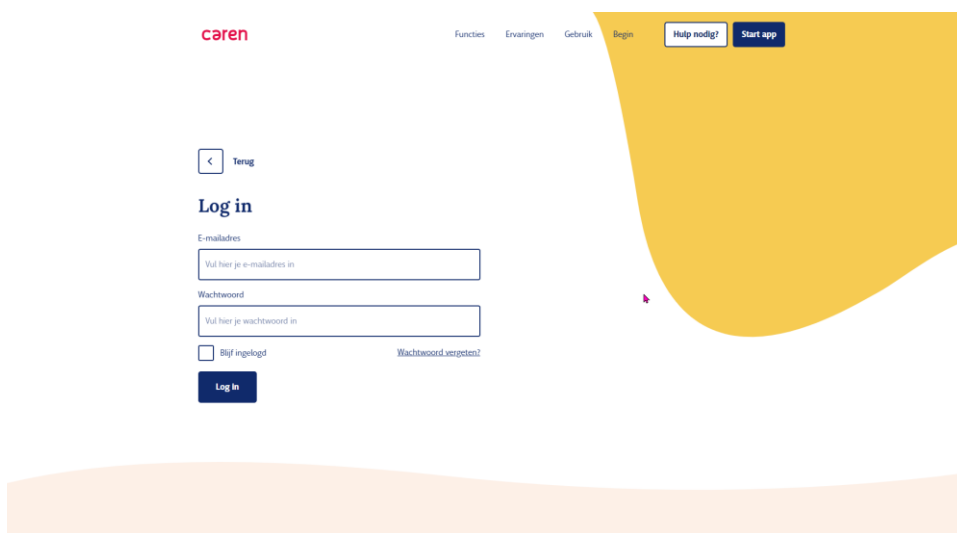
caren

Functies Ervaringen Gebruik Begin Hulp nodig? Start app

Terug

Log in

E-mailadres

Vul hier je e-mailadres in

Wachtwoord

Vul hier je wachtwoord in

Blijf ingelogd

Wachtwoord vergeten?

Log in